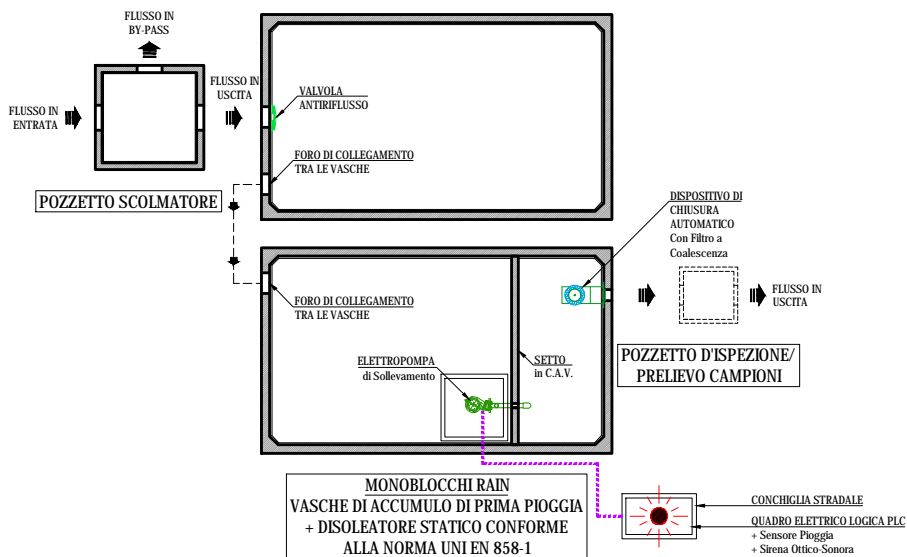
FLUSSO IN
BY-PASS

FLUSSO IN
ENTRATA

FLUSSO IN
USCITA

VALVOLA
ANTIRIFLUSSO

FORO DI COLLEGAMENTO
TRA LE VASCHE

POZZETTO SCOLMATORE

DISPOSITIVO DI
CHIUSURA
AUTOMATICO
Con Filtro a
Coalescenza

FLUSSO IN
USCITA

FORO DI COLLEGAMENTO
TRA LE VASCHE

POZZETTO D'ISPEZIONE/
PRELIEVO CAMPIONI

ELETTROPOMPA
di Sollevamento

SETTO
in C.A.V.

MONOBLOCCHI RAIN
VASCHE DI ACCUMULO DI PRIMA PIOGGIA
+ DISOLEATORE STATICO CONFORME
ALLA NORMA UNI EN 858-1

CONCHIGLIA STRADALE

QUADRO ELETTRICO LOGICA PLC
+ Sensore Pioggia
+ Sirena Ottico-Sonora